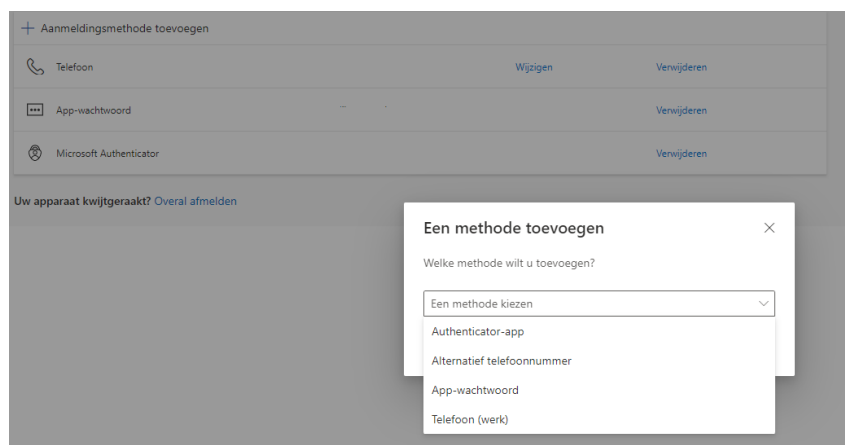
+ Aanmeldingsmethode toevoegen

Telefoon | Wijzigen | Verwijderen

App-wachtwoord | Verwijderen

Microsoft Authenticator | Verwijderen

Uw apparaat kwijtgeraakt? Overal afmelden

Een methode toevoegen

×

Welke methode wilt u toevoegen?

Een methode kiezen

Authenticator-app

Alternatief telefoonnummer

App-wachtwoord

Telefoon (werk)